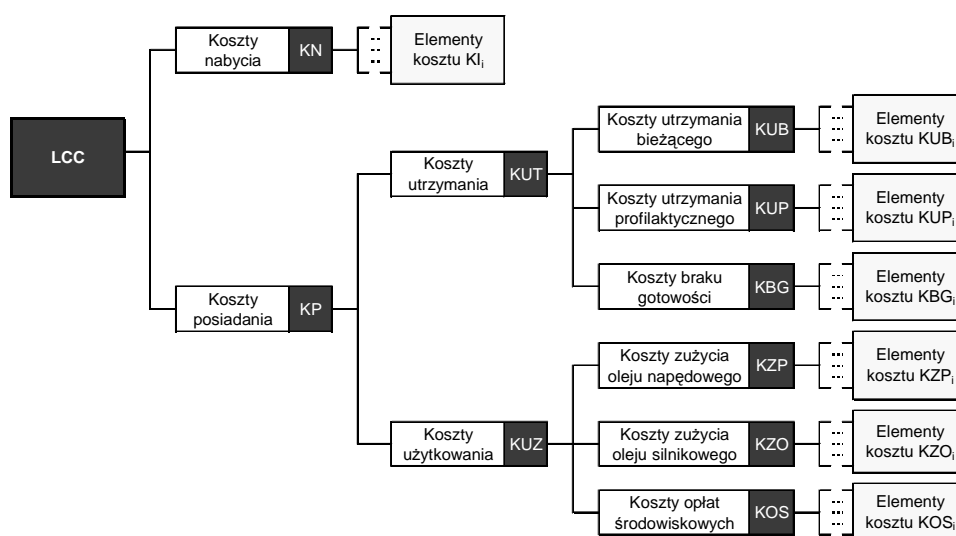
LCC

Koszty nabycia KN

Elementy kosztu $KI_i$

Koszty posiadania KP

Koszty utrzymania KUT

Koszty utrzymania bieżącego KUB

Elementy kosztu $KUB_i$

Koszty utrzymania profilaktycznego KUP

Elementy kosztu $KUP_i$

Koszty braku gotowości KBG

Elementy kosztu $KBG_i$

Koszty użytkowania KUZ

Koszty zużycia oleju napędowego KZP

Elementy kosztu $KZP_i$

Koszty zużycia oleju silnikowego KZO

Elementy kosztu $KZO_i$

Koszty opłat środowiskowych KOS

Elementy kosztu $KOS_i$